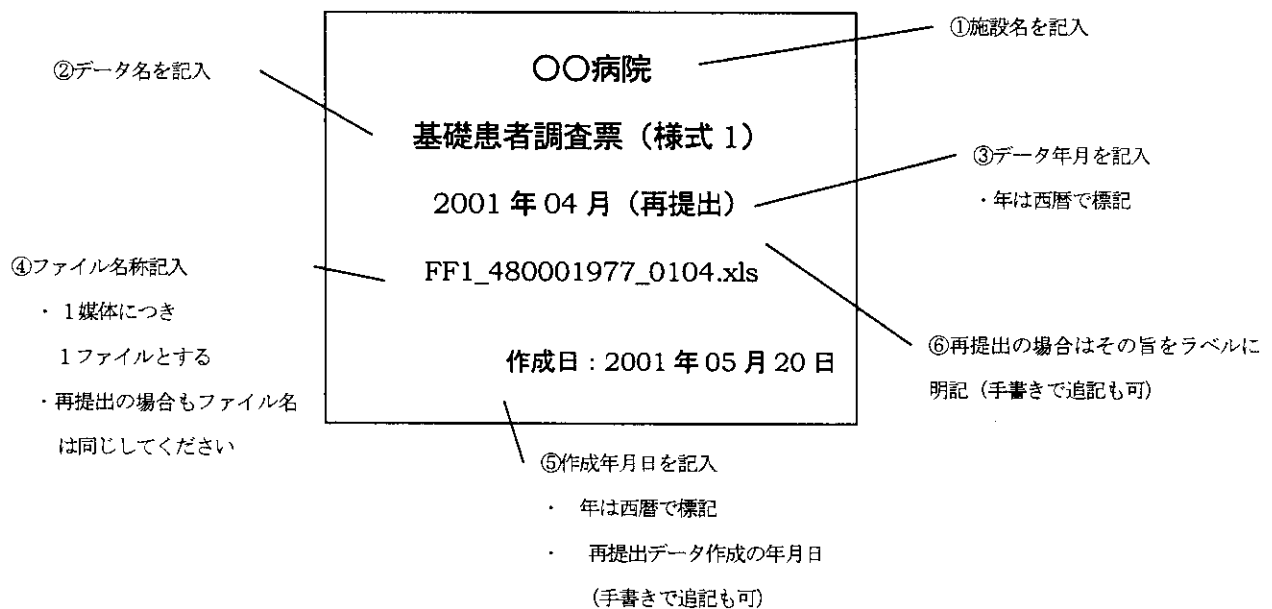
②データ名を記入

○○病院

①施設名を記入

基礎患者調査票（様式 1）

③データ年月を記入

・年は西暦で標記

2001 年 04 月（再提出）

④ファイル名称記入

・ 1 媒体につき

1 ファイルとする

・再提出の場合もファイル名は同じしてください

FF1_480001977_0104.xls

作成日：2001 年 05 月 20 日

⑥再提出の場合はその旨をラベルに明記（手書きで追記も可）

⑤作成年月日を記入

・ 年は西暦で標記

・ 再提出データ作成の年月日

（手書きで追記も可）